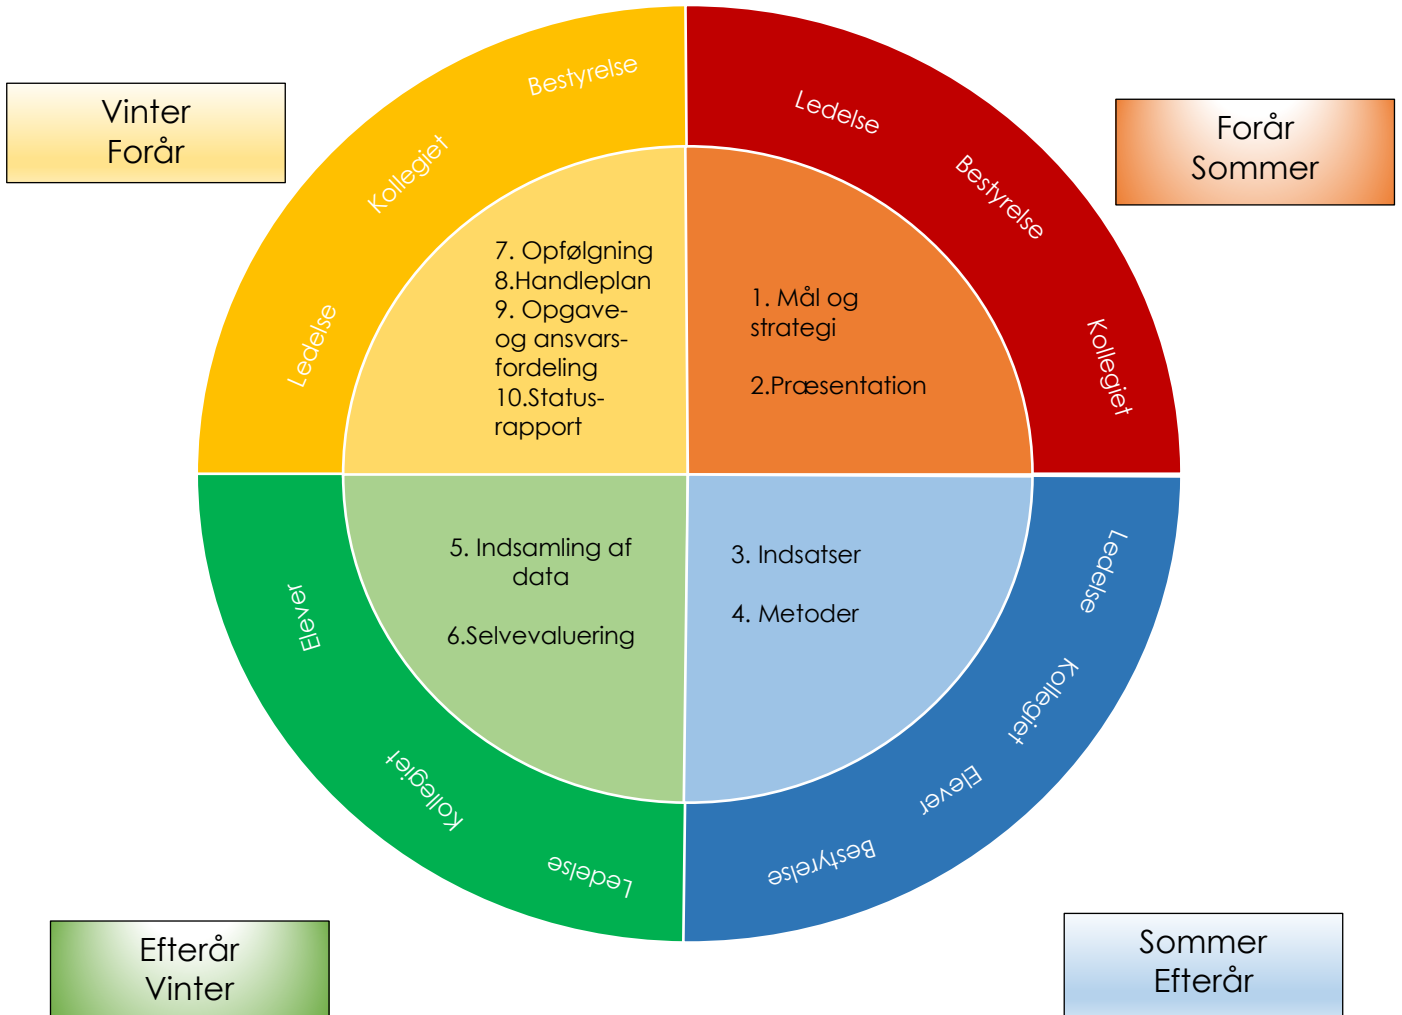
Vinter
Forår

Forår
Sommer

Bestyrelse
Kollegiet
Ledelse

Ledelse
Bestyrelse
Kollegiet

7. Opfølgning
8.Handleplan
9. Opgave- og ansvarsfordeling
10.Statusrapport

1. Mål og strategi

2.Præsentation

5. Indsamling af data

6.Selvevaluering

3. Indsatser

4. Metoder

Elever
Kollegiet
Ledelse

Ledelse
Kollegiet
Elever
Bestyrelse

Efterår
Vinter

Sommer
Efterår